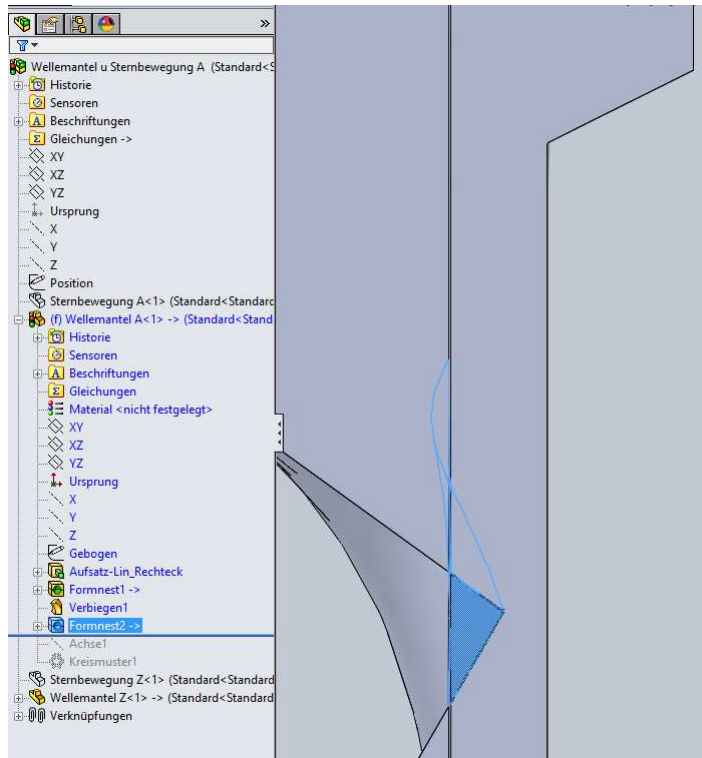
»

Wellemantel u Sternbewegung A (Standard<S
Historie
Sensoren
Beschriftungen
Gleichungen ->
XY
XZ
YZ
Ursprung
X
Y
Z
Position
Sternbewegung A<1> (Standard<Standarc
(f) Wellemantel A<1> -> (Standard<Stand
Historie
Sensoren
Beschriftungen
Gleichungen
Material <nicht festgelegt>
XY
XZ
YZ
Ursprung
X
Y
Z
Gebogen
Aufsatz-Lin_Rechteck
Formnest1 ->
Verbiegen1
Formnest2 ->
Achse1
Kreismuster1
Sternbewegung Z<1> (Standard<Standard
Wellemantel Z<1> -> (Standard<Standard
Verknüpfungen